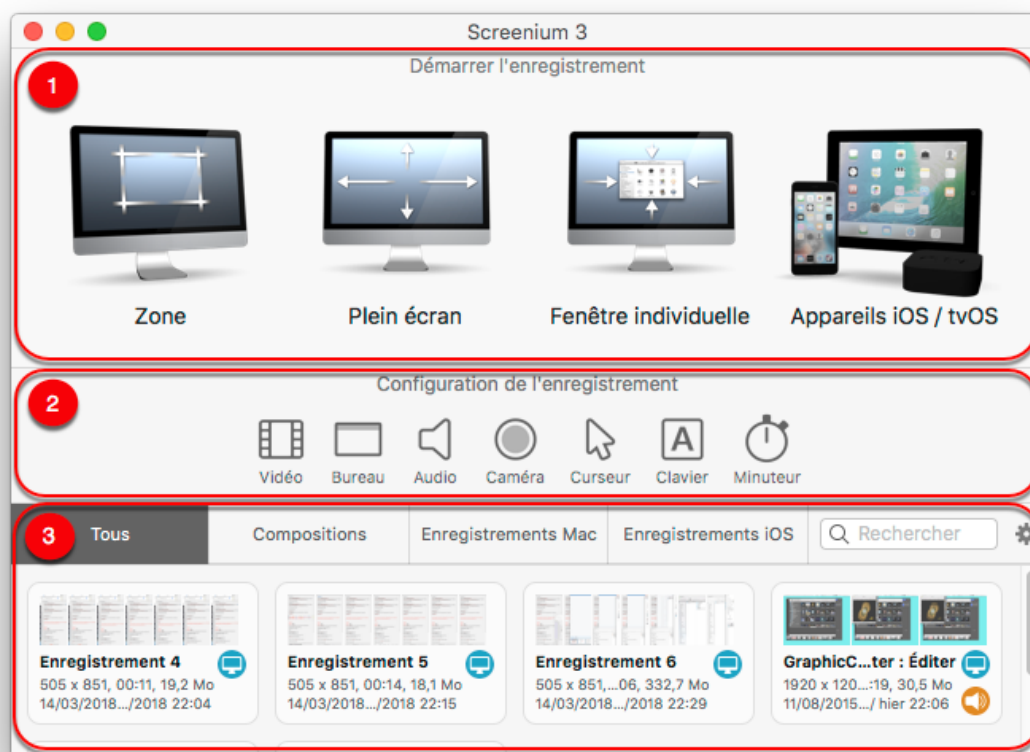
Screenium 3

Démarrer l'enregistrement

1

Zone

Plein écran

Fenêtre individuelle

Appareils iOS / tvOS

Configuration de l'enregistrement

2

Vidéo

Bureau

Audio

Caméra

Curseur

A

Clavier

Minuteur

3

Tous

Compositions

Enregistrements Mac

Enregistrements iOS

Rechercher

Enregistrement 4
505 x 851, 00:11, 19,2 Mo
14/03/2018.../2018 22:04

Enregistrement 5
505 x 851, 00:14, 18,1 Mo
14/03/2018.../2018 22:15

Enregistrement 6
505 x 851,...06, 332,7 Mo
14/03/2018.../2018 22:29

GraphicC...ter : Éditer
1920 x 120...:19, 30,5 Mo
11/08/2015.../ hier 22:06